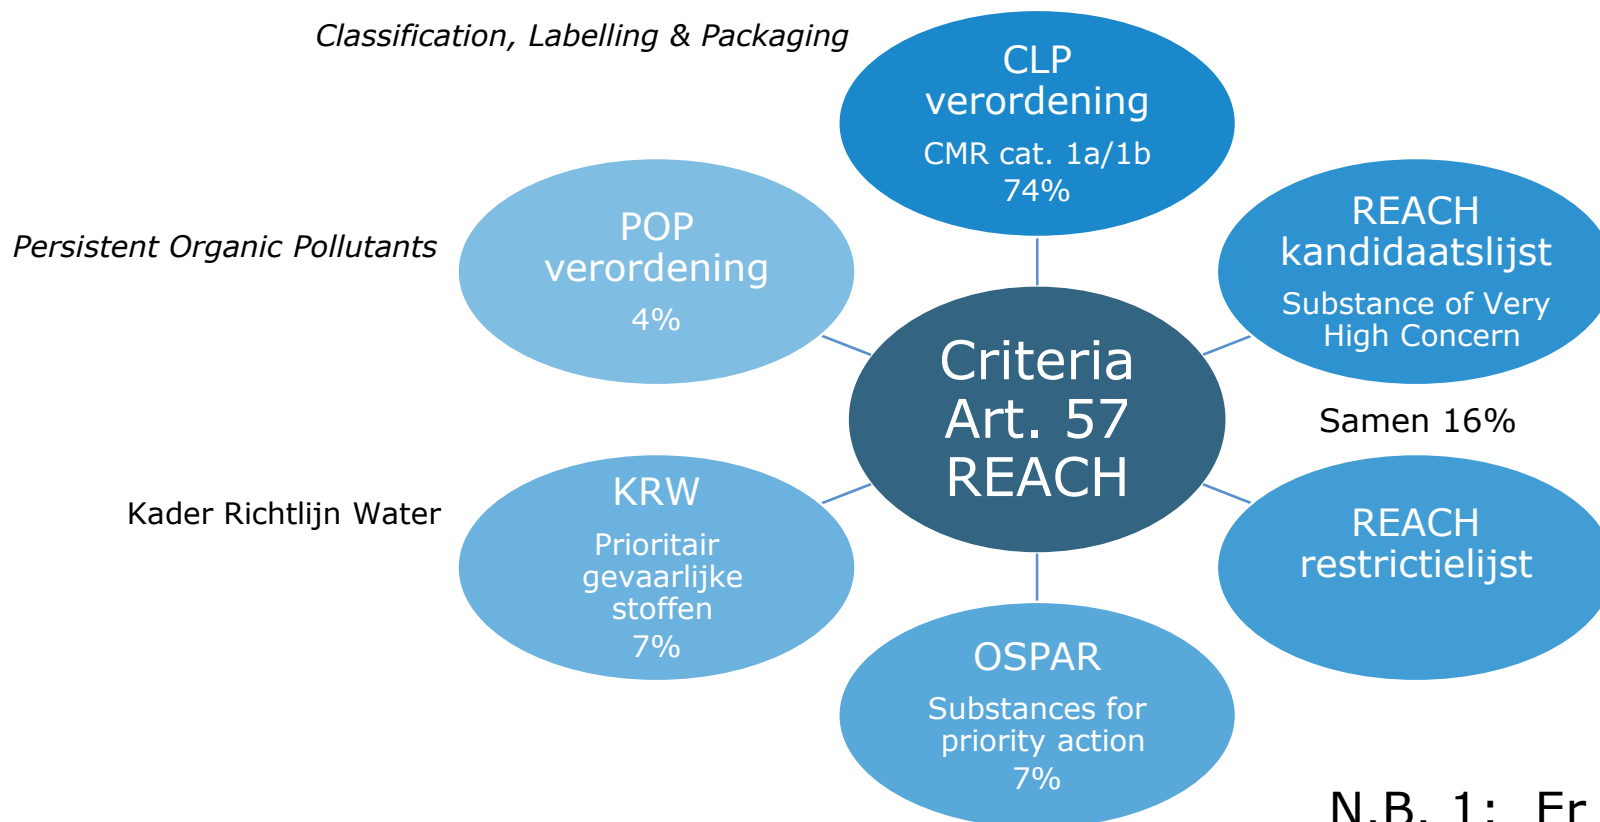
Classification, Labelling & Packaging

CLP verordening
CMR cat. 1a/1b
74%

Persistent Organic Pollutants

POP verordening
4%

REACH kandidaatslijst
Substance of Very High Concern

Criteria Art. 57 REACH

Samen 16%

Kader Richtlijn Water

KRW
Prioritair gevaarlijke stoffen
7%

REACH restrictielijst

OSPAR
Substances for priority action
7%

N.B. 1: Er